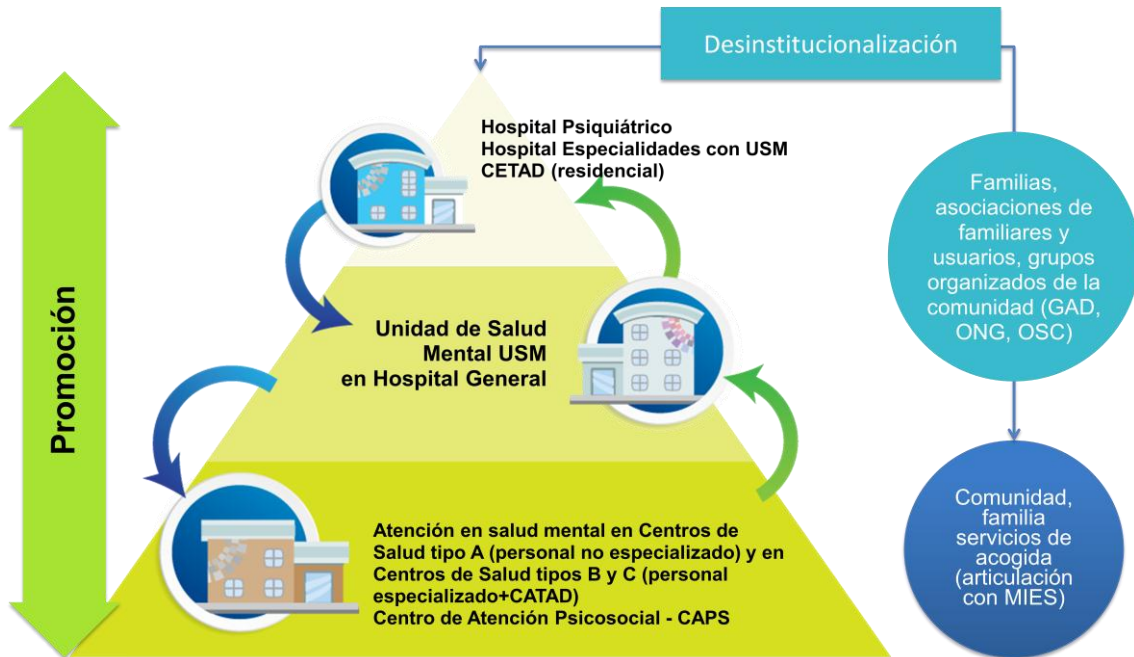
Desinstitucionalización

Promoción

Hospital Psiquiátrico
Hospital Especialidades con USM
CETAD (residencial)

Unidad de Salud Mental USM en Hospital General

Atención en salud mental en Centros de Salud tipo A (personal no especializado) y en Centros de Salud tipos B y C (personal especializado+CATAD)
Centro de Atención Psicosocial - CAPS

Familias, asociaciones de familiares y usuarios, grupos organizados de la comunidad (GAD, ONG, OSC)

Comunidad, familia servicios de acogida (articulación con MIES)